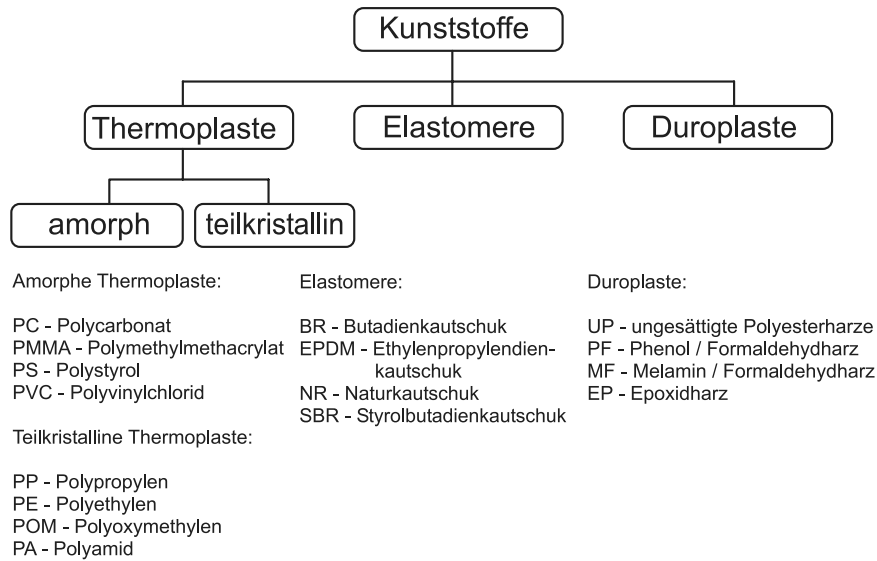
Kunststoffe

Thermoplaste

Elastomere

Duroplaste

amorph

teilkristallin

Amorphe Thermoplaste:

PC - Polycarbonat
PMMA - Polymethylmethacrylat
PS - Polystyrol
PVC - Polyvinylchlorid

Teilkristalline Thermoplaste:

PP - Polypropylen
PE - Polyethylen
POM - Polyoxymethylen
PA - Polyamid

Elastomere:

BR - Butadienkautschuk
EPDM - Ethylenpropylendienkautschuk
NR - Naturkautschuk
SBR - Styrolbutadienkautschuk

Duroplaste:

UP - ungesättigte Polyesterharze
PF - Phenol / Formaldehydharz
MF - Melamin / Formaldehydharz
EP - Epoxidharz